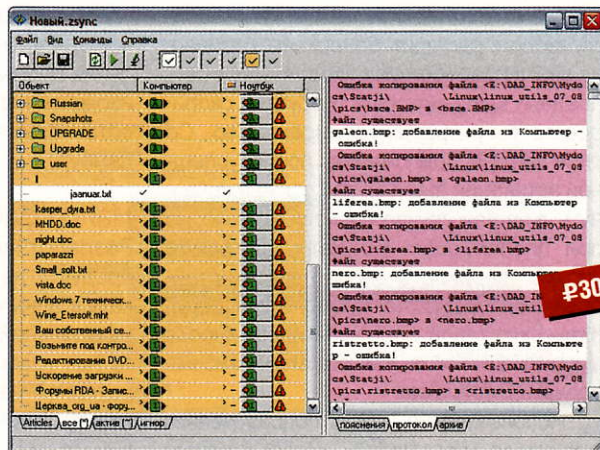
Новый.zsync

Файл Вид Команды Справка

Объект | Компьютер | Ноутбук

Russian
Snapshots
UPGRADE
Upgrade
user
!
jaanuar.txt
kasper_dyra.txt
MHDD.doc
night.doc
paparazzi
Small_soft.txt
vista.doc
Windows 7 техническ...
Wine_Etersoft.mht
Ваш собственный се...
Возьмите под контро...
Редактирование DVD...
Ускорение загрузки ...
Форумы RDA - Запис...
Церква_org_ua - фору...

Articles / все (*) / актив (*) / игнор /

Ошибка копирования файла <E:\DAD_INFO\Mydocs\Statji\ \Linux\linux_utils_07_08\pics\bsce.BMP> в <bsce.BMP>
Файл существует
galeon.bmp: добавление файла из Компьютер - ошибка!
Ошибка копирования файла <E:\DAD_INFO\Mydocs\Statji\ \Linux\linux_utils_07_08\pics\galeon.bmp> в <galeon.bmp>
Файл существует
liferea.bmp: добавление файла из Компьютер - ошибка!
Ошибка копирования файла <E:\DAD_INFO\Mydocs\Statji\ \Linux\linux_utils_07_08\pics\liferea.bmp> в <liferea.bmp>
Файл существует
nero.bmp: добавление файла из Компью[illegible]
ошибка!
Ошибка копирования файла <E:\DAD_INFO\Mydocs\Statji\ \Linux\linux_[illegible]\pics\nero.bmp> в <nero.bmp>
Файл существует
ristretto.bmp: добавление файла из Компьютер - ошибка!
Ошибка копирования файла <E:\DAD_INFO\Mydocs\Statji\ \Linux\linux_utils_07_08\pics\ristretto.bmp> в <ristretto.bmp>

пояснения / протокол / архив /

₽30